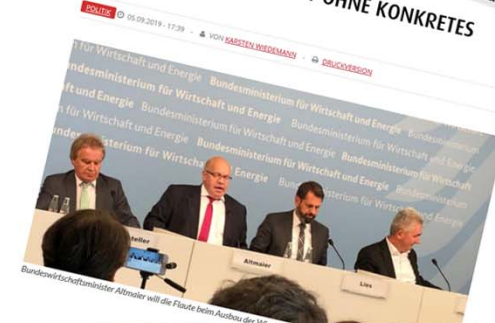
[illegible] OHNE KONKRETES

POLITIK 05.09.2019 - 17:39 VON KARSTEN WIEDEMANN DRUCKVERSION

Bundesministerium für Wirtschaft und Energie
Bundesministerium für Wirtschaft und Energie
Bundesministerium für Wirtschaft und Energie
Bundesministerium für Wirtschaft und Energie
Bundesministerium für Wirtschaft und Energie
Bundesministerium für Wirtschaft und Energie

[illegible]teller
Altmaier
Lies

Bundeswirtschaftsminister Altmaier will die Flaute beim Ausbau der W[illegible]